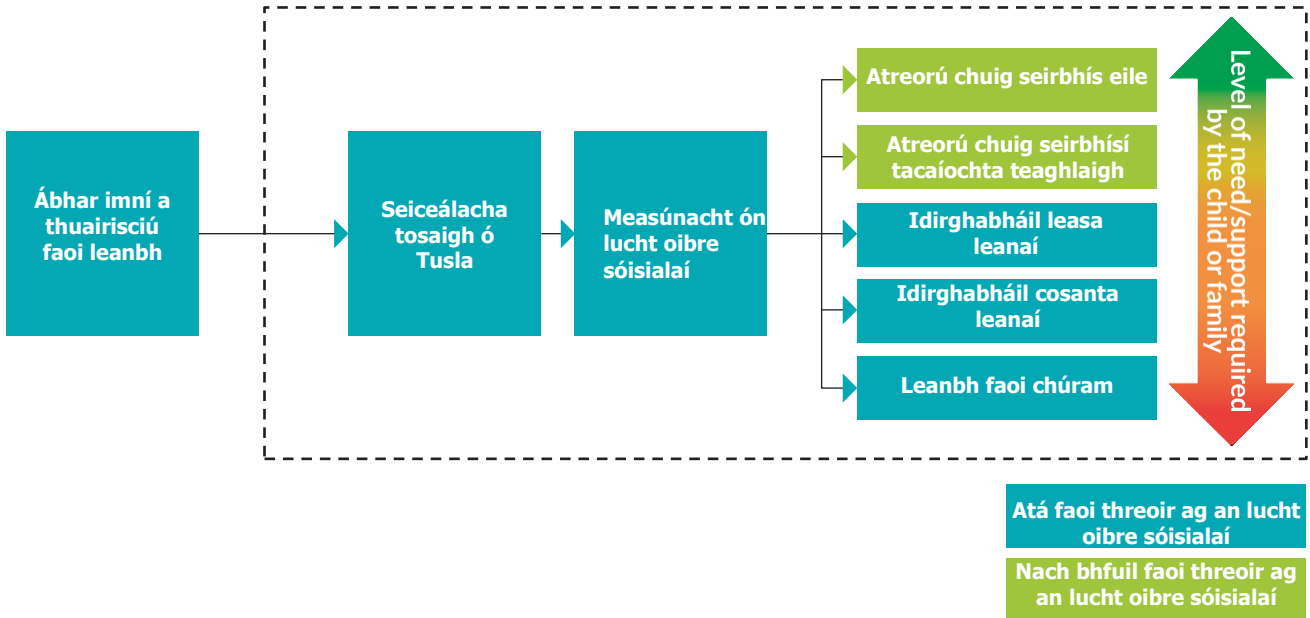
Ábhar imní a thuairisciú faoi leanbh

Seiceálacha tosaigh ó Tusla

Measúnacht ón lucht oibre sóisialaí

Atreorú chuig seirbhís eile

Atreorú chuig seirbhísí tacaíochta teaghlaigh

Idirghabháil leasa leanaí

Idirghabháil cosanta leanaí

Leanbh faoi chúram

Level of need/support required by the child or family

Atá faoi threoir ag an lucht oibre sóisialaí

Nach bhfuil faoi threoir ag an lucht oibre sóisialaí